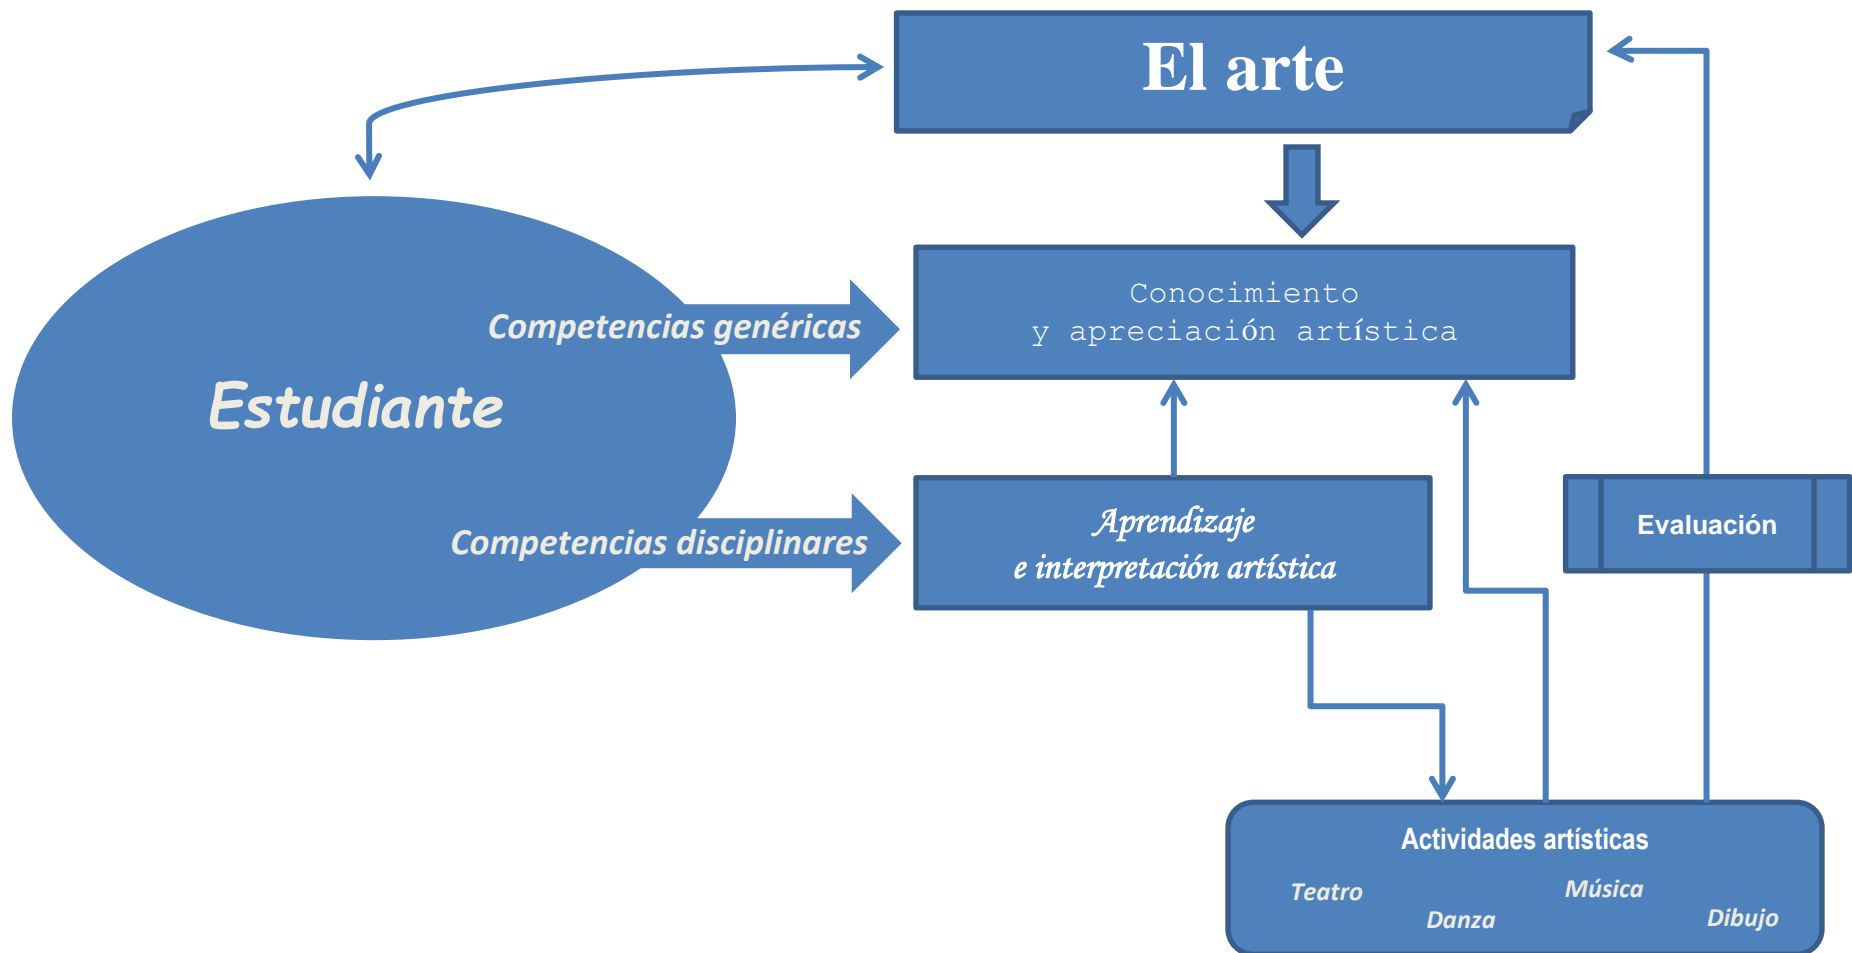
El arte

Estudiante

Competencias genéricas

Conocimiento
y apreciación artística

Competencias disciplinares

Aprendizaje
e interpretación artística

Evaluación

Actividades artísticas

Teatro

Danza

Música

Dibujo